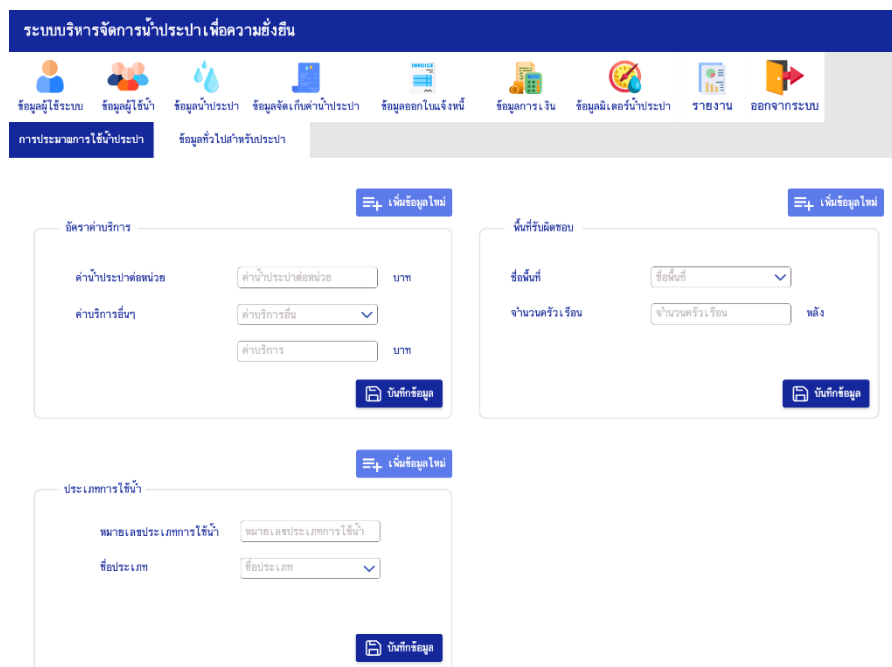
ระบบบริหารจัดการน้ำประปาเพื่อความยั่งยืน

ข้อมูลผู้ใช้ระบบ ข้อมูลผู้ใช้น้ำ ข้อมูลน้ำประปา ข้อมูลจัดเก็บค่าน้ำประปา INVOICE ข้อมูลออกใบแจ้งหนี้ ข้อมูลการเงิน ข้อมูลมิเตอร์น้ำประปา รายงาน ออกจากระบบ

การประมาณการใช้น้ำประปา ข้อมูลทั่วไปสำหรับประปา

เพิ่มข้อมูลใหม่

อัตราค่าบริการ

ค่าน้ำประปาต่อหน่วย ค่าน้ำประปาต่อหน่วย บาท

ค่าบริการอื่นๆ ค่าบริการอื่น

ค่าบริการ บาท

บันทึกข้อมูล

เพิ่มข้อมูลใหม่

พื้นที่รับผิดชอบ

ชื่อพื้นที่ ชื่อพื้นที่

จำนวนครัวเรือน จำนวนครัวเรือน หลัง

บันทึกข้อมูล

เพิ่มข้อมูลใหม่

ประเภทการใช้น้ำ

หมายเลขประเภทการใช้น้ำ หมายเลขประเภทการใช้น้ำ

ชื่อประเภท ชื่อประเภท

บันทึกข้อมูล